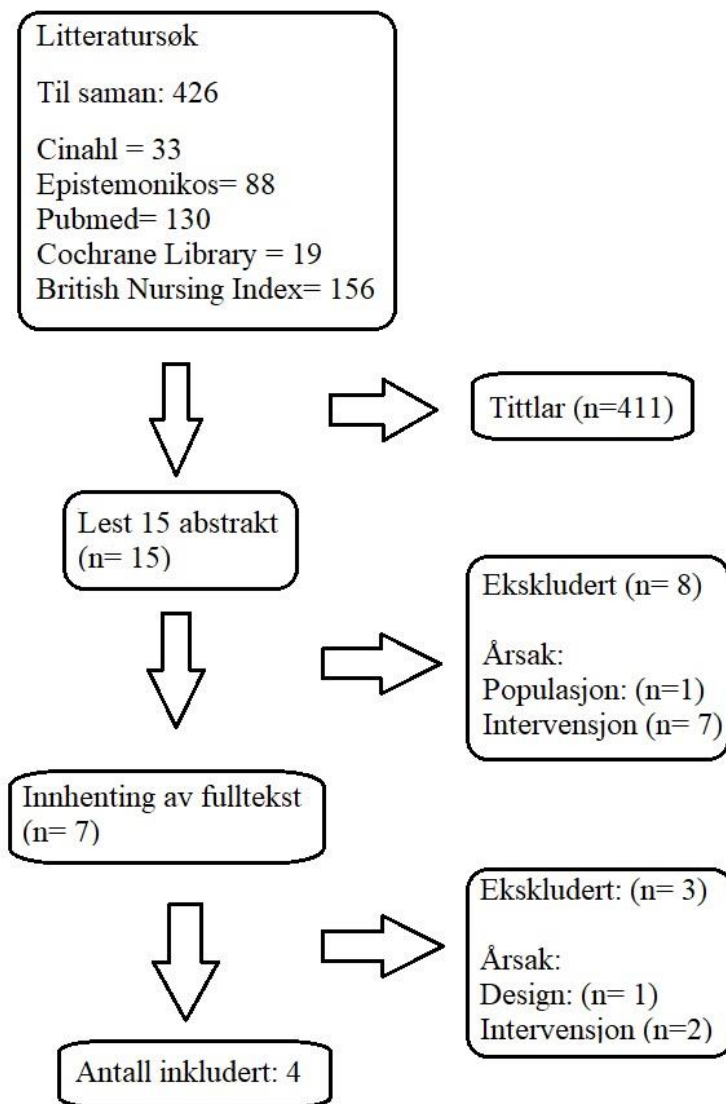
Litteratursøk

Til saman: 426

Cinahl = 33
Epistemonikos= 88
Pubmed= 130
Cochrane Library = 19
British Nursing Index= 156

Tittlar (n=411)

Lest 15 abstrakt (n= 15)

Ekskludert (n= 8)

Årsak:
Populasjon: (n=1)
Intervensjon (n= 7)

Innhenting av fulltekst (n= 7)

Ekskludert: (n= 3)

Årsak:
Design: (n= 1)
Intervensjon (n=2)

Antall inkludert: 4